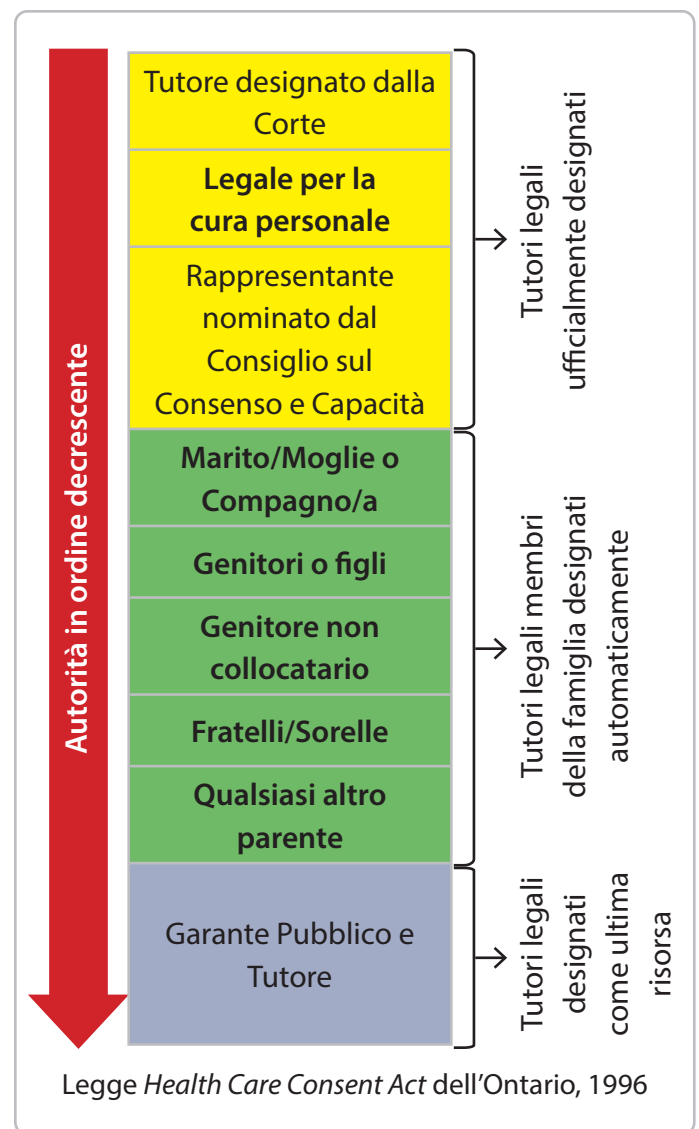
Autorità in ordine decrescente

Tutore designato dalla Corte

**Legale per la cura personale**

Rappresentante nominato dal Consiglio sul Consenso e Capacità

Tutori legali ufficialmente designati

**Marito/Moglie o Compagno/a**

**Genitori o figli**

**Genitore non collocatario**

**Fratelli/Sorelle**

**Qualsiasi altro parente**

Tutori legali membri della famiglia designati automaticamente

Garante Pubblico e Tutore

Tutori legali designati come ultima risorsa

Legge *Health Care Consent Act* dell'Ontario, 1996